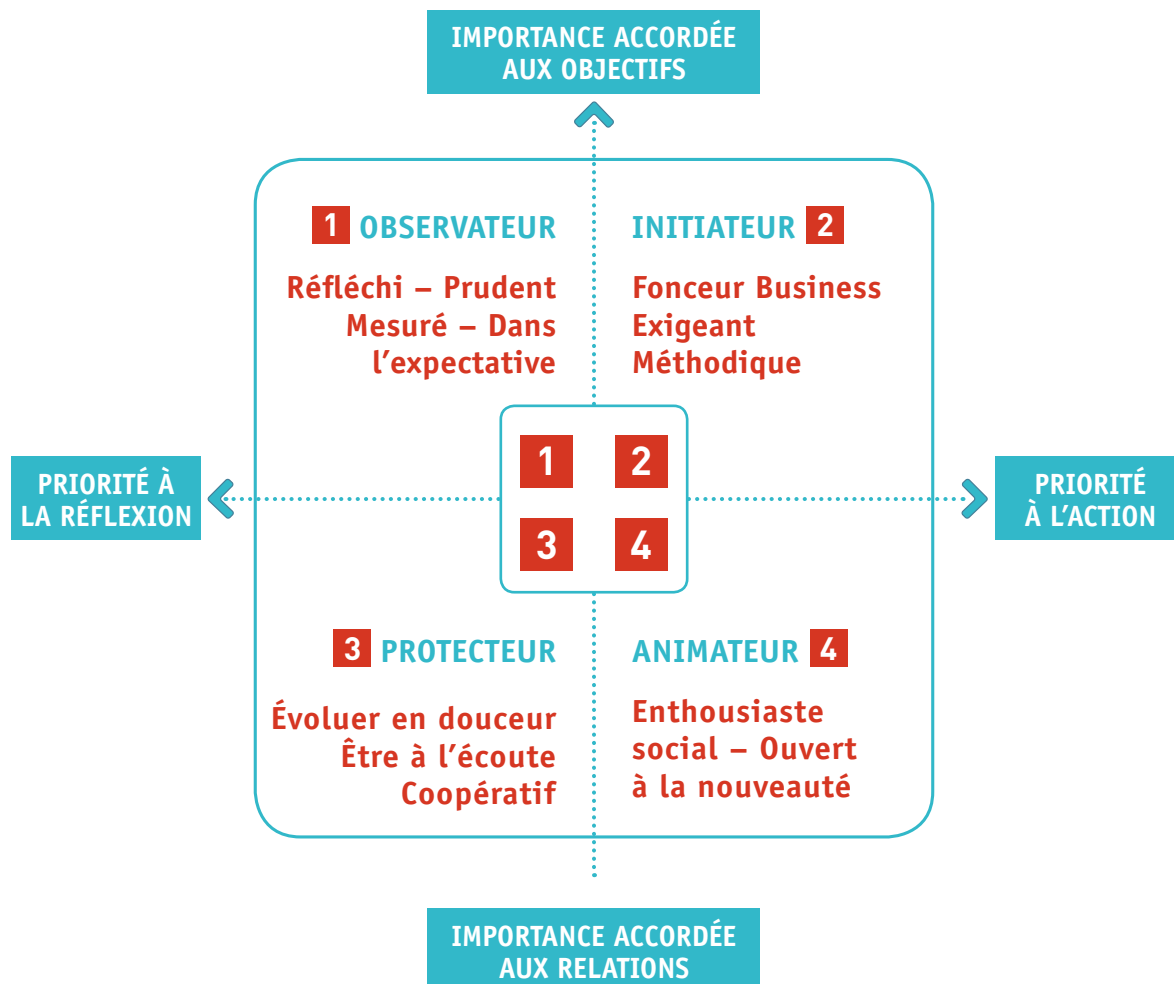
IMPORTANCE ACCORDÉE AUX OBJECTIFS

1 OBSERVATEUR

Réfléchi – Prudent
Mesuré – Dans l'expectative

INITIATEUR 2

Fonceur Business
Exigeant
Méthodique

PRIORITÉ À LA RÉFLEXION

1 2
3 4

PRIORITÉ À L'ACTION

3 PROTECTEUR

Évoluer en douceur
Être à l'écoute
Coopératif

ANIMATEUR 4

Enthousiaste social – Ouvert à la nouveauté

IMPORTANCE ACCORDÉE AUX RELATIONS